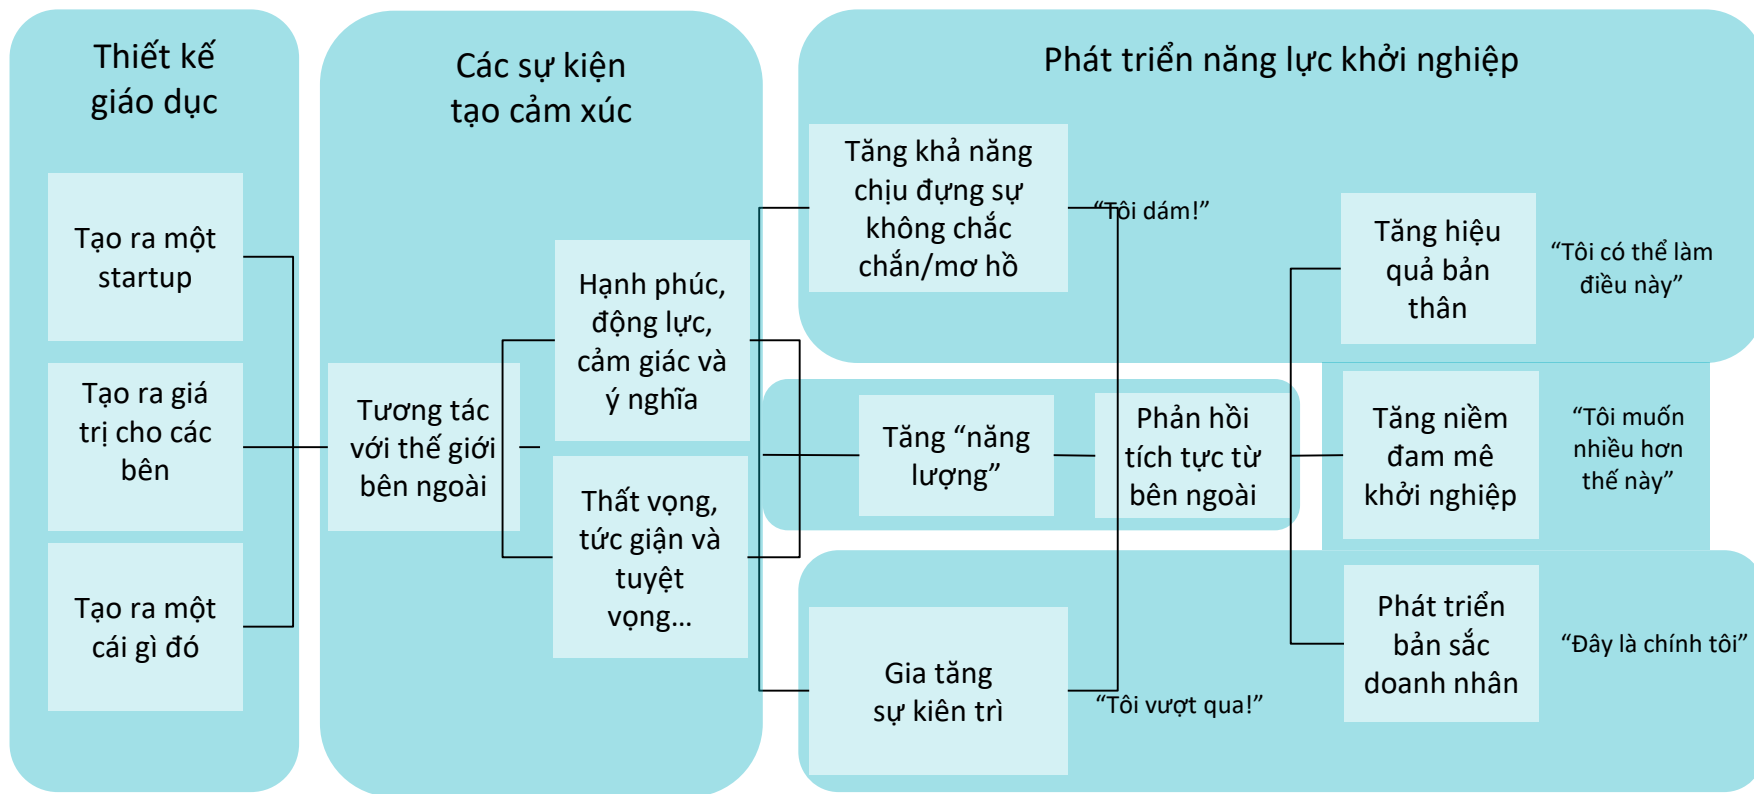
Thiết kế giáo dục

Tạo ra một startup

Tạo ra giá trị cho các bên

Tạo ra một cái gì đó

Các sự kiện tạo cảm xúc

Tương tác với thế giới bên ngoài

Hạnh phúc, động lực, cảm giác và ý nghĩa

Thất vọng, tức giận và tuyệt vọng...

Phát triển năng lực khởi nghiệp

Tăng khả năng chịu đựng sự không chắc chắn/mơ hồ

"Tôi dám!"

Tăng "năng lượng"

Phản hồi tích tực từ bên ngoài

Gia tăng sự kiên trì

"Tôi vượt qua!"

Tăng hiệu quả bản thân

"Tôi có thể làm điều này"

Tăng niềm đam mê khởi nghiệp

"Tôi muốn nhiều hơn thế này"

Phát triển bản sắc doanh nhân

"Đây là chính tôi"